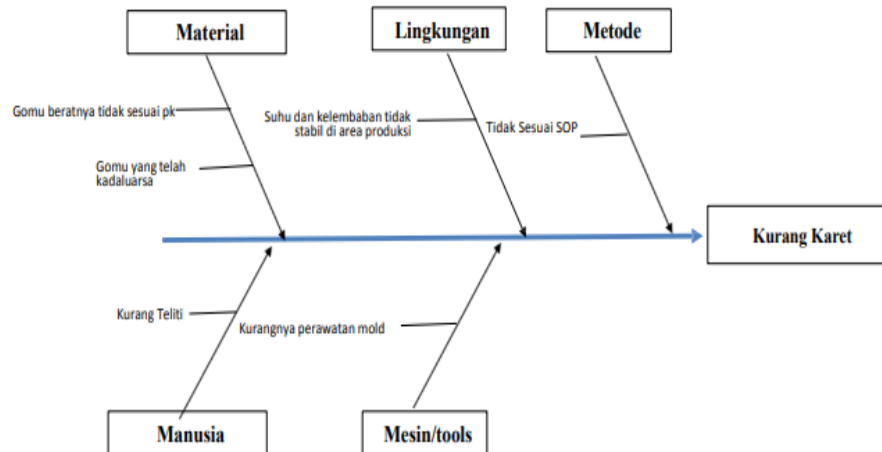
Material

Lingkungan

Metode

Gomu beratnya tidak sesuai pk

Gomu yang telah kadaluarsa

Suhu dan kelembaban tidak stabil di area produksi

Tidak Sesuai SOP

Kurang Karet

Kurang Teliti

Kurangnya perawatan mold

Manusia

Mesin/tools